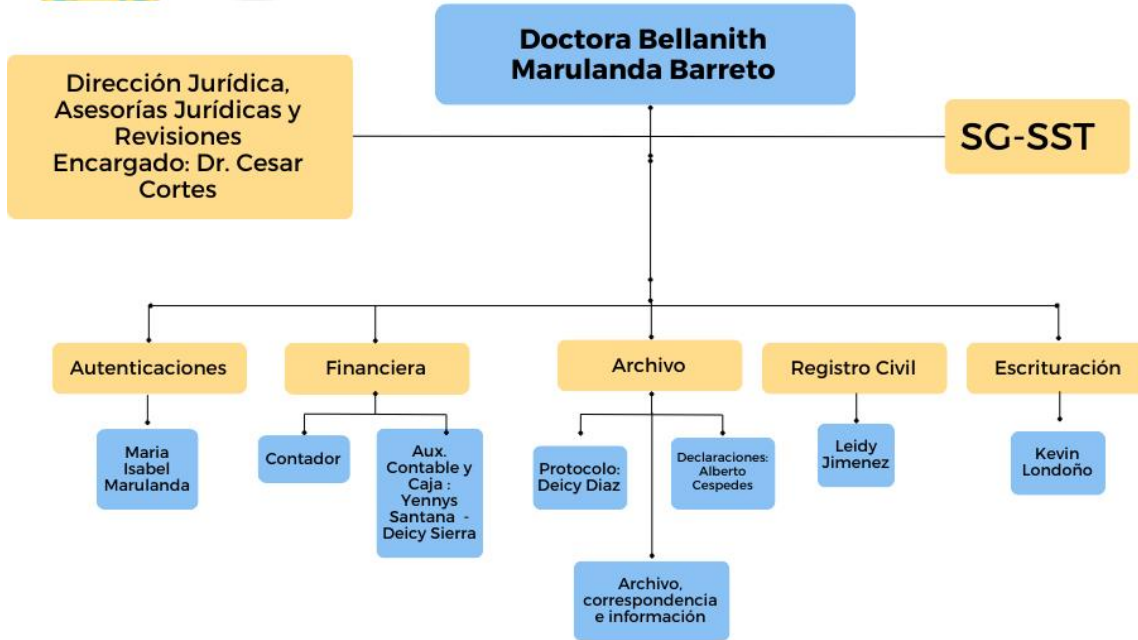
Doctora Bellanith Marulanda Barreto

Dirección Jurídica, Asesorías Jurídicas y Revisiones Encargado: Dr. Cesar Cortes

SG-SST

Autenticaciones

Maria Isabel Marulanda

Financiera

Contador

Aux. Contable y Caja : Yennys Santana - Deicy Sierra

Archivo

Protocolo: Deicy Diaz

Declaraciones: Alberto Cespedes

Archivo, correspondencia e información

Registro Civil

Leidy Jimenez

Escrituración

Kevin Londoño